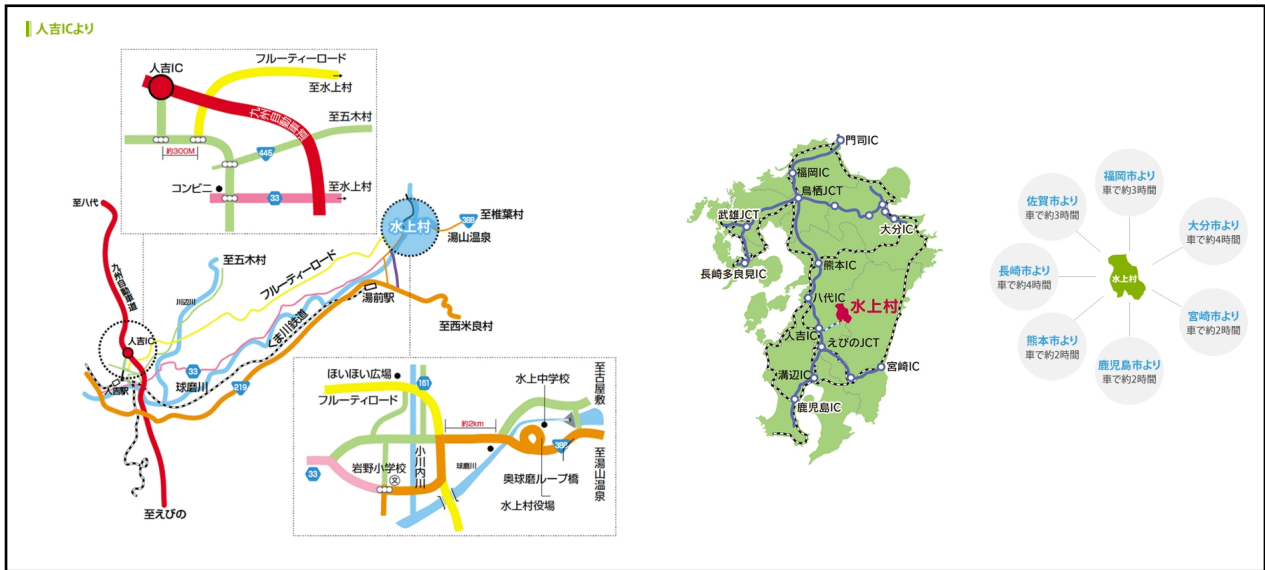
人吉ICより

人吉IC
フルーティーロード
至水上村
九州自動車道
至五木村
約300M
445
コンビニ
至水上村
33

至八代
九州自動車道
至五木村
川辺川
フルーティーロード
水上村
388
至椎葉村
湯山温泉
湯前駅
くま川鉄道
至西米良村
人吉IC
33
球磨川
219
人吉駅
至えびの

ほいほい広場
161
フルーティロード
水上中学校
至古屋敷
約2km
388
至湯山温泉
33
岩野小学校
小川内川
球磨川
奥球磨ループ橋
水上村役場

門司IC
福岡IC
鳥栖JCT
武雄JCT
大分IC
長崎多良見IC
熊本IC
八代IC
水上村
人吉IC
えびのJCT
宮崎IC
溝辺IC
鹿児島IC

福岡市より
車で約3時間
佐賀市より
車で約3時間
大分市より
車で約4時間
長崎市より
車で約4時間
水上村
宮崎市より
車で約2時間
熊本市より
車で約2時間
鹿児島市より
車で約2時間